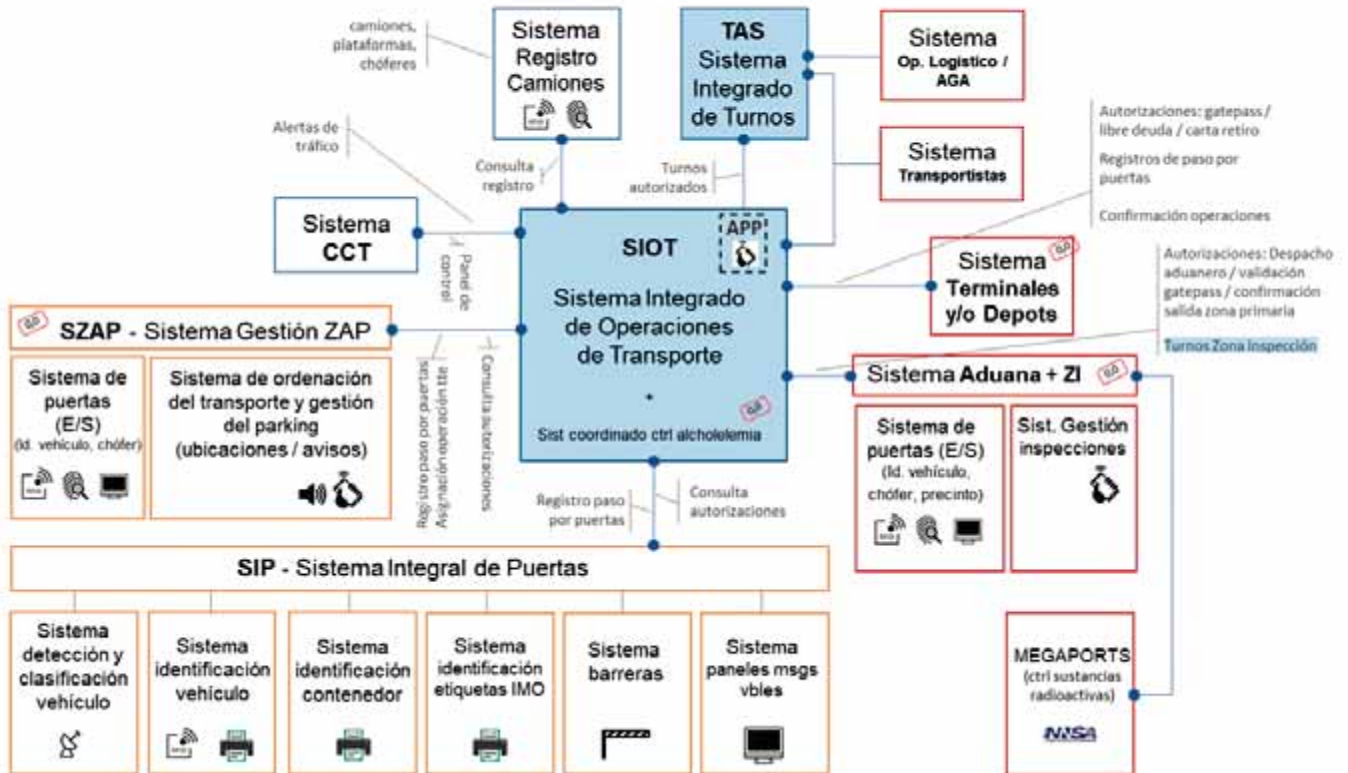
camiones, plataformas, chóferes

Sistema Registro Camiones

TAS Sistema Integrado de Turnos

Sistema Op. Logistico / AGA

Alertas de tráfico

Consulta registro

Turnos autorizados

Sistema Transportistas

Autorizaciones: gatepass / libre deuda / carta retiro

Registros de paso por puertas

Confirmación operaciones

Sistema CCT

SIOT

APP

Sistema Integrado de Operaciones de Transporte

+

Sist coordinado ctrl alcholelemia

Panel de control

Sistema Terminales y/o Depots

Autorizaciones: Despacho aduanero / validación gatepass / confirmación salida zona primaria

Turnos Zona Inspección

SZAP - Sistema Gestión ZAP

Registro paso por puertas

Asignación ubicaciones

Consulta autorizaciones

Sistema Aduana + ZI

Sistema de puertas (E/S) (Id. vehículo, chófer)

Sistema de ordenación del transporte y gestión del parking (ubicaciones / avisos)

Sistema de puertas (E/S) (Id. vehículo, chófer, precinto)

Sist. Gestión inspecciones

Registro paso por puertas

Consulta autorizaciones

SIP - Sistema Integral de Puertas

Sistema detección y clasificación vehículo

Sistema identificación vehículo

Sistema identificación contenedor

Sistema identificación etiquetas IMO

Sistema barreras

Sistema paneles msgs vbles

MEGAPORTS (ctrl sustancias radioactivas)

NNSA